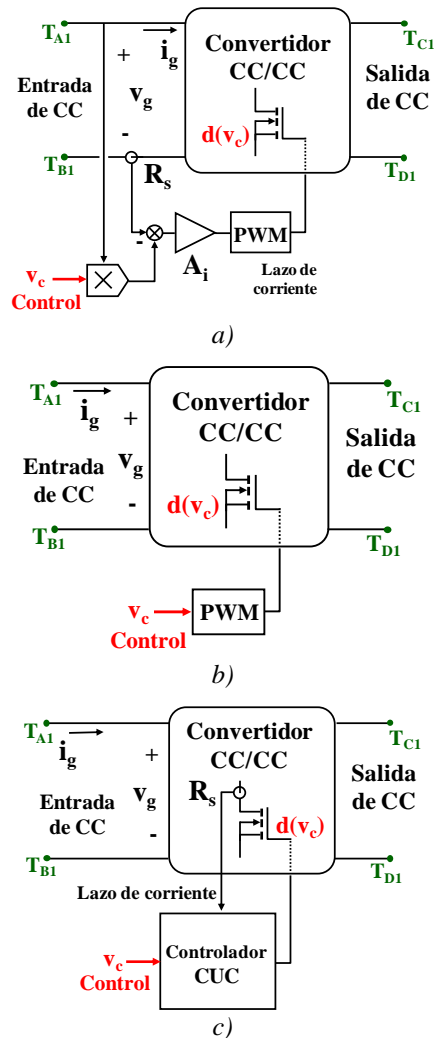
$T_{A1}$
$i_g$
+
$v_g$
-
Entrada de CC
$T_{B1}$
Convertidor CC/CC
$d(v_c)$
$T_{C1}$
Salida de CC
$T_{D1}$
$R_s$
-
PWM
$A_i$
$v_c$
Control
Lazo de corriente

a)

$T_{A1}$
$i_g$
+
$v_g$
-
Entrada de CC
$T_{B1}$
Convertidor CC/CC
$d(v_c)$
$T_{C1}$
Salida de CC
$T_{D1}$
$v_c$
Control
PWM

b)

$T_{A1}$
$i_g$
+
$v_g$
-
Entrada de CC
$T_{B1}$
Convertidor CC/CC
$R_s$
$d(v_c)$
$T_{C1}$
Salida de CC
$T_{D1}$
Lazo de corriente
$v_c$
Control
Controlador CUC

c)